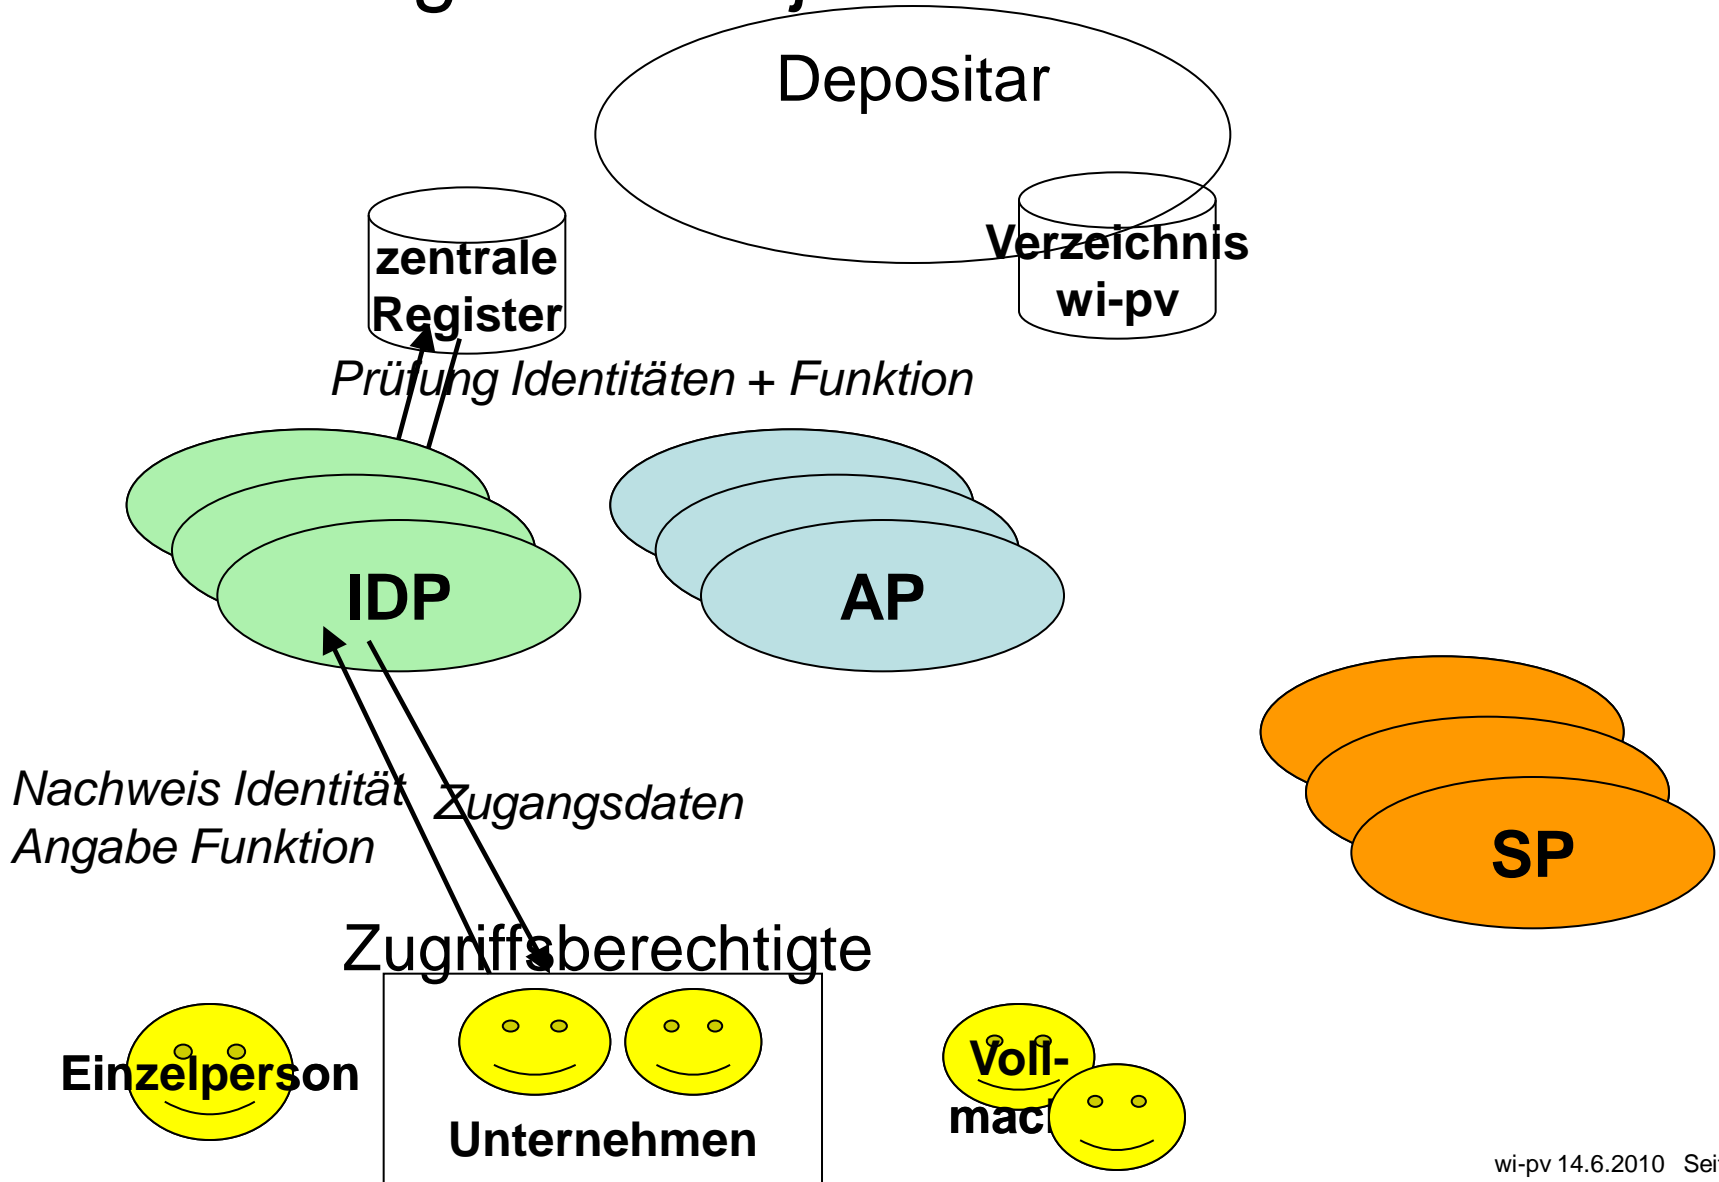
Depositar

zentrale Register

Verzeichnis wi-pv

Prüfung Identitäten + Funktion

IDP

AP

SP

Nachweis Identität
Angabe Funktion

Zugangsdaten

Zugriffsberechtigte

Einzelperson

Unternehmen

Voll-
mac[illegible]

wi-pv 14.6.2010 Sei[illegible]